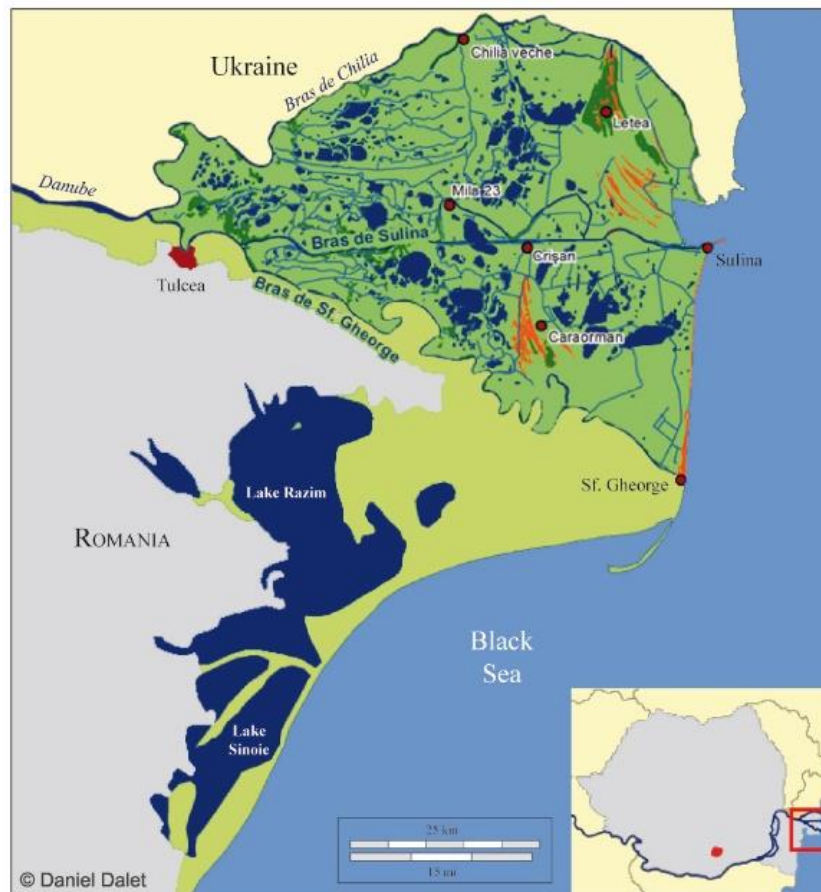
Ukraine

Bras de Chilia

Chilia veche

Letea

Danube

Mila 23

Bras de Sulina

Crişan

Sulina

Tulcea

Bras de Sf. Gheorge

Caraorman

Lake Razim

Sf. Gheorge

ROMANIA

Black Sea

Lake Sinoie

25 km

15 mi

© Daniel Dalet